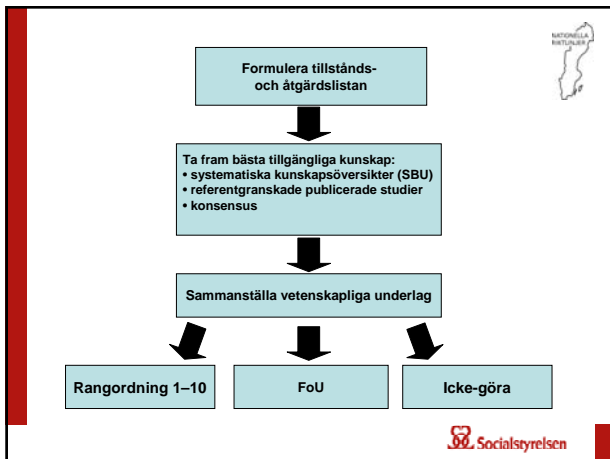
NATIONELLA RIKTLINJER

Formulera tillstånds- och åtgärdslistan

Ta fram bästa tillgängliga kunskap:
• systematiska kunskapsöversikter (SBU)
• referentgranskade publicerade studier
• konsensus

Sammanställa vetenskapliga underlag

Rangordning 1–10

FoU

Icke-göra

Socialstyrelsen